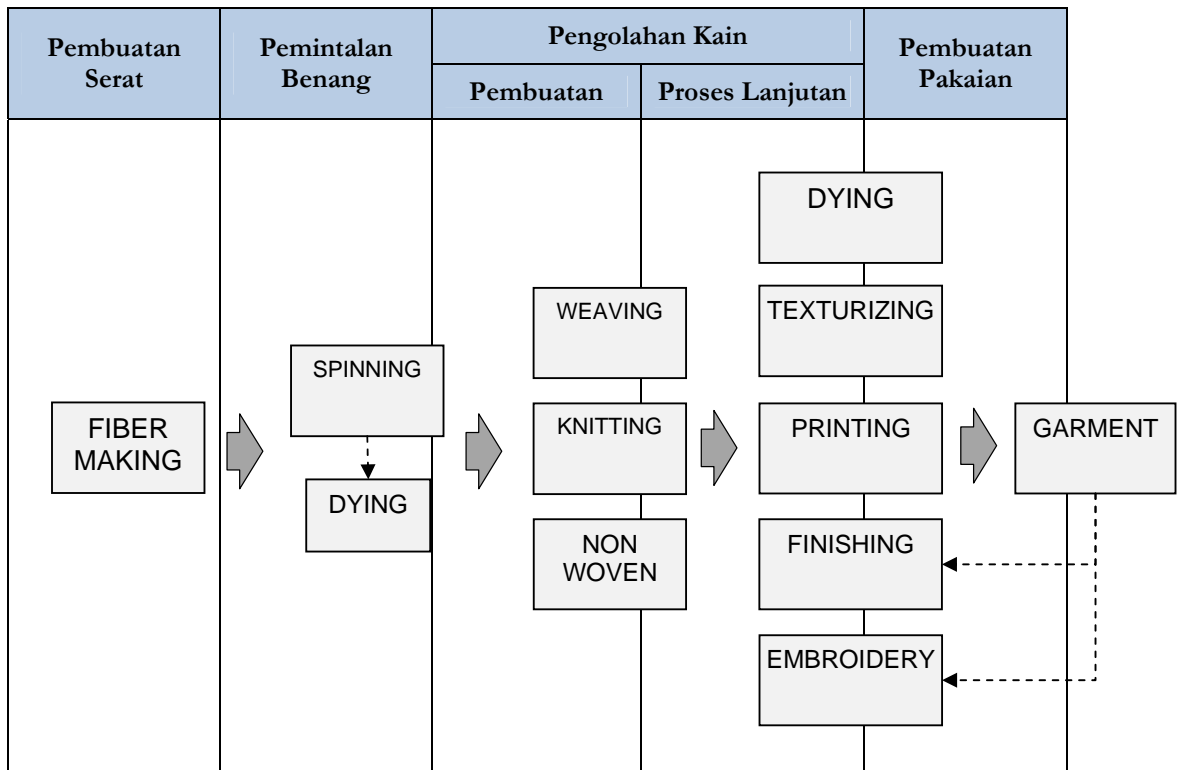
| Pembuatan Serat | Pemintalan Benang | Pengolahan Kain: Pembuatan | Pengolahan Kain: Proses Lanjutan | Pembuatan Pakaian |
|---|---|---|---|---|
| FIBER MAKING | SPINNING<br>DYING | WEAVING<br>KNITTING<br>NON WOVEN | DYING<br>TEXTURIZING<br>PRINTING<br>FINISHING<br>EMBROIDERY | GARMENT |